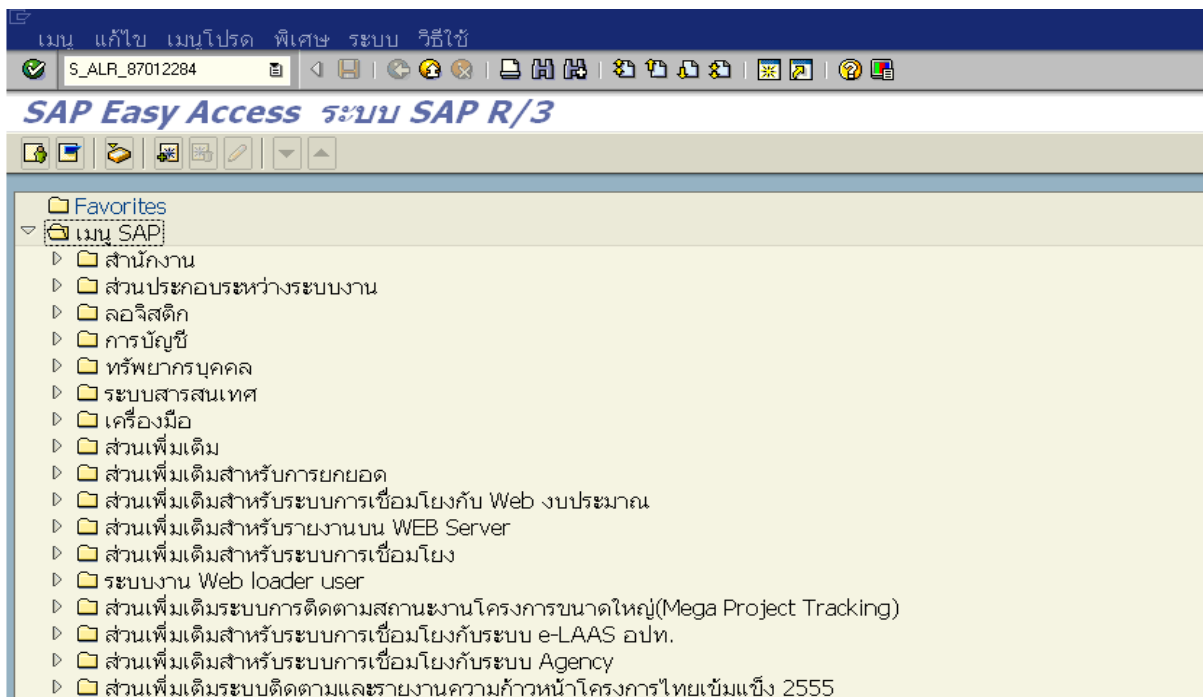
เมนู แก้ไข เมนูโปรด พิเศษ ระบบ วิธีใช้
S_ALR_87012284

SAP Easy Access ระบบ SAP R/3

Favorites
เมนู SAP
สำนักงาน
ส่วนประกอบระหว่างระบบงาน
ลอจิสติก
การบัญชี
ทรัพยากรบุคคล
ระบบสารสนเทศ
เครื่องมือ
ส่วนเพิ่มเติม
ส่วนเพิ่มเติมสำหรับการยกยอด
ส่วนเพิ่มเติมสำหรับระบบการเชื่อมโยงกับ Web งบประมาณ
ส่วนเพิ่มเติมสำหรับรายงานบน WEB Server
ส่วนเพิ่มเติมสำหรับระบบการเชื่อมโยง
ระบบงาน Web loader user
ส่วนเพิ่มเติมระบบการติดตามสถานะงานโครงการขนาดใหญ่(Mega Project Tracking)
ส่วนเพิ่มเติมสำหรับระบบการเชื่อมโยงกับระบบ e-LAAS อปท.
ส่วนเพิ่มเติมสำหรับระบบการเชื่อมโยงกับระบบ Agency
ส่วนเพิ่มเติมระบบติดตามและรายงานความก้าวหน้าโครงการไทยเข้มแข็ง 2555